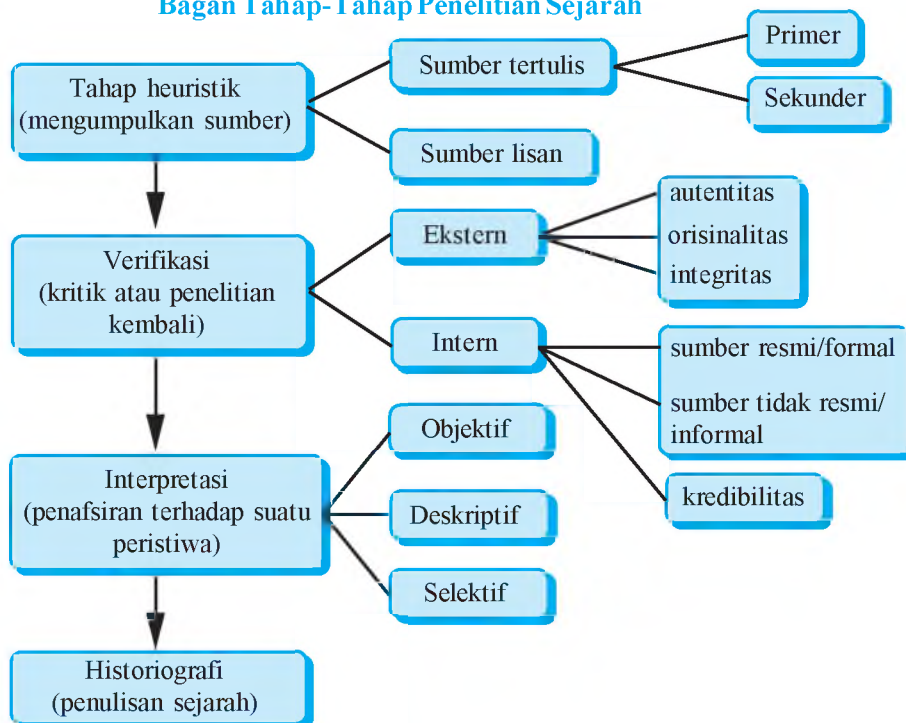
Bagan Tahap-Tahap Penelitian Sejarah

Tahap heuristik (mengumpulkan sumber)

Sumber tertulis

Primer

Sekunder

Sumber lisan

Verifikasi (kritik atau penelitian kembali)

Ekstern

autentitas

orisinalitas

integritas

Intern

sumber resmi/formal

sumber tidak resmi/ informal

kredibilitas

Interpretasi (penafsiran terhadap suatu peristiwa)

Objektif

Deskriptif

Selektif

Historiografi (penulisan sejarah)